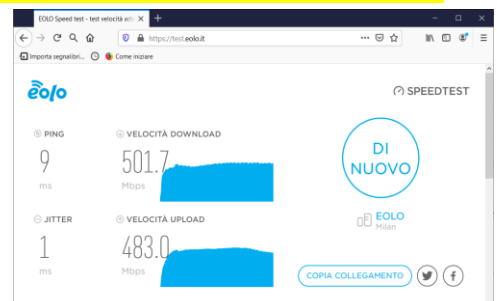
EOLO Speed test - test velocità adsl
https://test.eolo.it
Importa segnalibri...
Come iniziare

eolo
SPEEDTEST

PING
9
ms

VELOCITÀ DOWNLOAD
501.7
Mbps

DI NUOVO

JITTER
1
ms

VELOCITÀ UPLOAD
483.0
Mbps

EOLO
Milan

COPIA COLLEGAMENTO